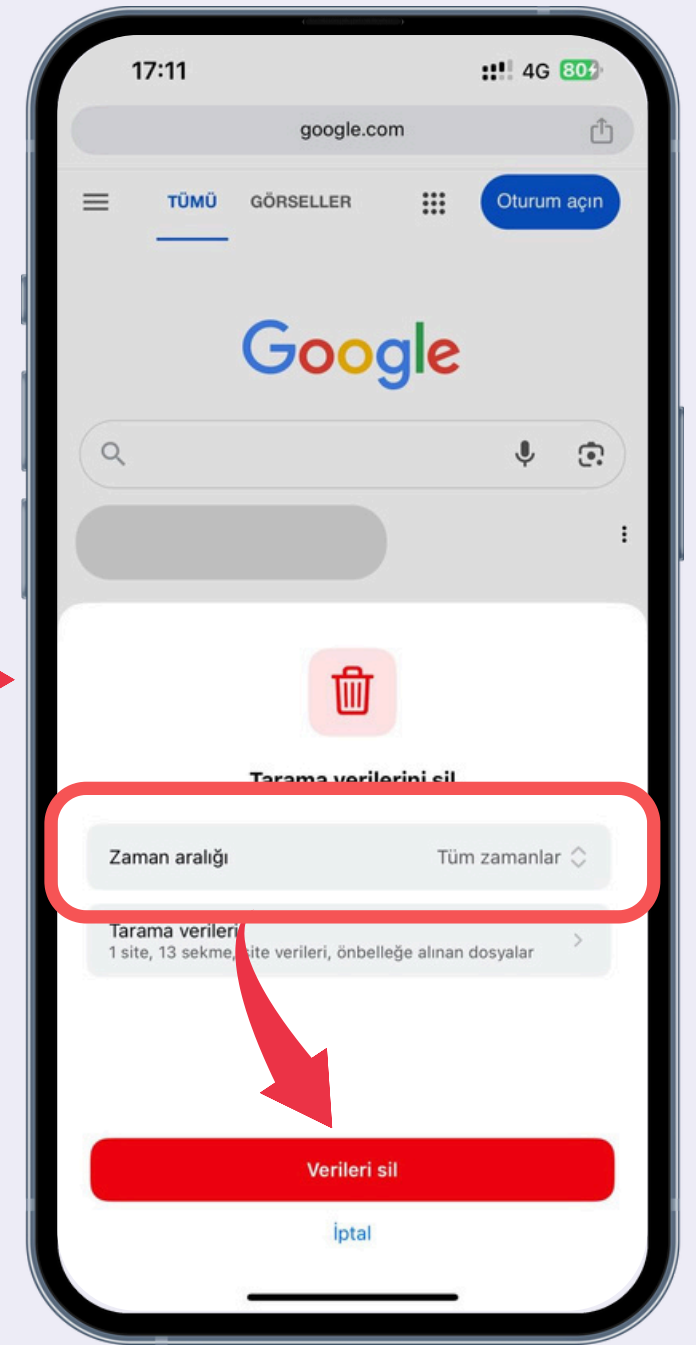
17:11

4G 80

google.com

TÜMÜ GÖRSELLER

Oturum açın

Google

Tarama verilerini sil

Zaman aralığı Tüm zamanlar

Tarama verileri
1 site, 13 sekme, site verileri, önbelleğe alınan dosyalar

Verileri sil

İptal